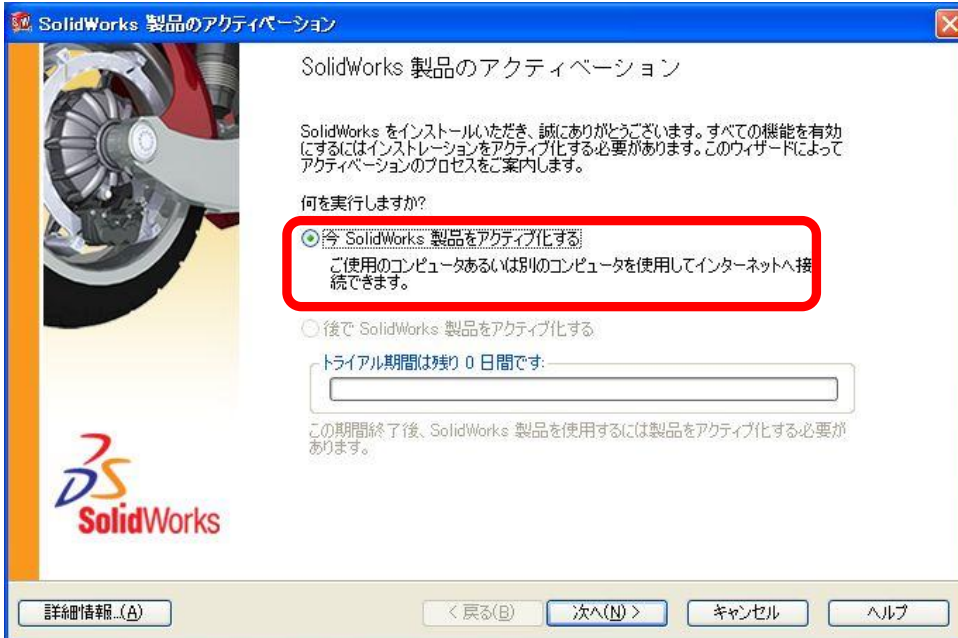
SolidWorks 製品のアクティベーション

SolidWorks 製品のアクティベーション

SolidWorks をインストールいただき、誠にありがとうございます。すべての機能を有効にするにはインストレーションをアクティブ化する必要があります。このウィザードによってアクティベーションのプロセスをご案内します。

何を実行しますか?

今 SolidWorks 製品をアクティブ化する

ご使用のコンピュータあるいは別のコンピュータを使用してインターネットへ接続できます。

後で SolidWorks 製品をアクティブ化する

トライアル期間は残り 0 日間です:

この期間終了後、SolidWorks 製品を使用するには製品をアクティブ化する必要があります。

SolidWorks

詳細情報...(A)

< 戻る(B)

次へ(N) >

キャンセル

ヘルプ